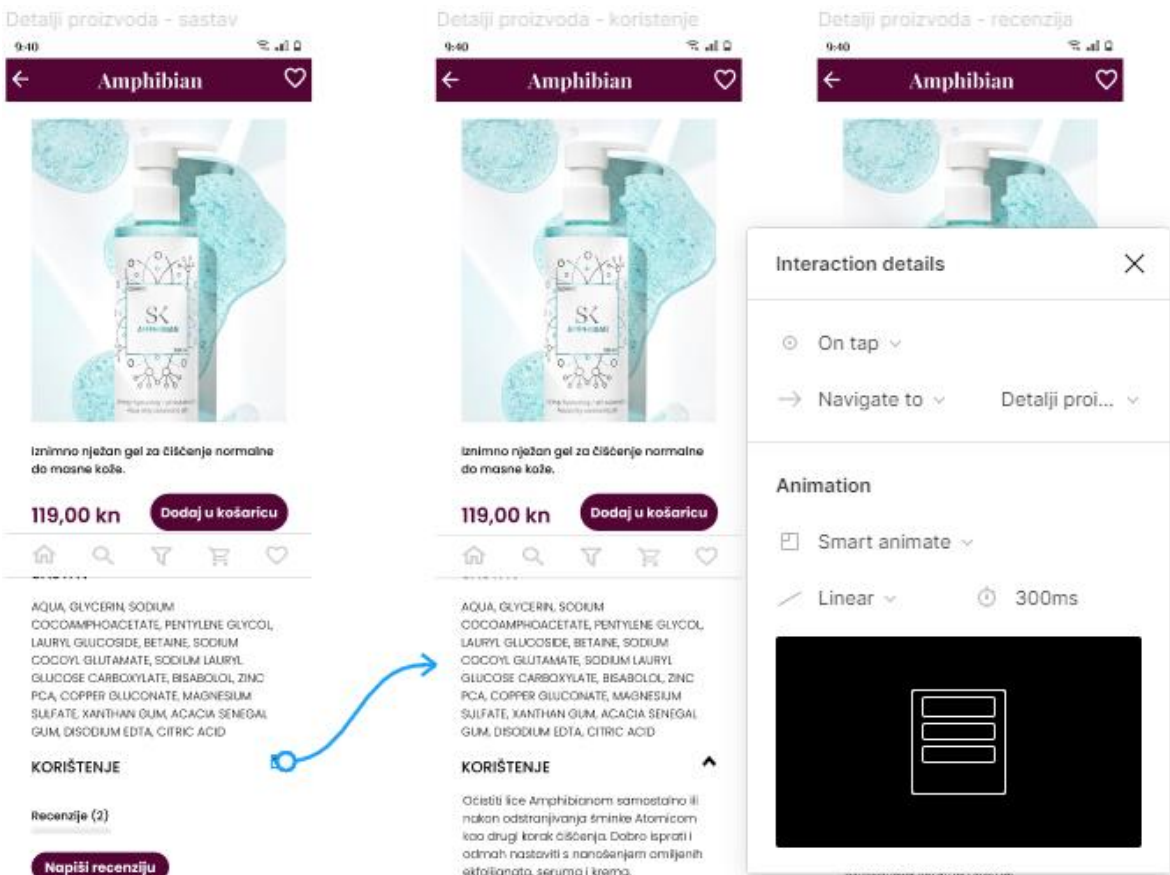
Detalji proizvoda - sastav

9:40

Amphibian

SK AMPHIBIAN

Iznimno nježan gel za čišćenje normalne do masne kože.

119,00 kn

Dodaj u košaricu

AQUA, GLYCERIN, SODIUM COCOAMPHOACETATE, PENTYLENE GLYCOL, LAURYL GLUCOSIDE, BETAINE, SODIUM COCOYL GLUTAMATE, SODIUM LAURYL GLUCOSE CARBOXYLATE, BISABOLOL, ZINC PCA, COPPER GLUCONATE, MAGNESIUM SULFATE, XANTHAN GUM, ACACIA SENEGAL GUM, DISODIUM EDTA, CITRIC ACID

KORIŠTENJE

Recenzije (2)

Napiši recenziju

Detalji proizvoda - koristenje

9:40

Amphibian

SK AMPHIBIAN

Iznimno nježan gel za čišćenje normalne do masne kože.

119,00 kn

Dodaj u košaricu

AQUA, GLYCERIN, SODIUM COCOAMPHOACETATE, PENTYLENE GLYCOL, LAURYL GLUCOSIDE, BETAINE, SODIUM COCOYL GLUTAMATE, SODIUM LAURYL GLUCOSE CARBOXYLATE, BISABOLOL, ZINC PCA, COPPER GLUCONATE, MAGNESIUM SULFATE, XANTHAN GUM, ACACIA SENEGAL GUM, DISODIUM EDTA, CITRIC ACID

KORIŠTENJE

Očistiti lice Amphibianom samostalno ili nakon odstranjivanja šminke Atomicom kao drugi korak čišćenja. Dobro isprati i odmah nastaviti s nanošenjem omiljenih ektoliianata, seruma i krema.

Detalji proizvoda - recenzija

9:40

Amphibian

Interaction details

On tap

Navigate to

Detalji proi...

Animation

Smart animate

Linear

300ms